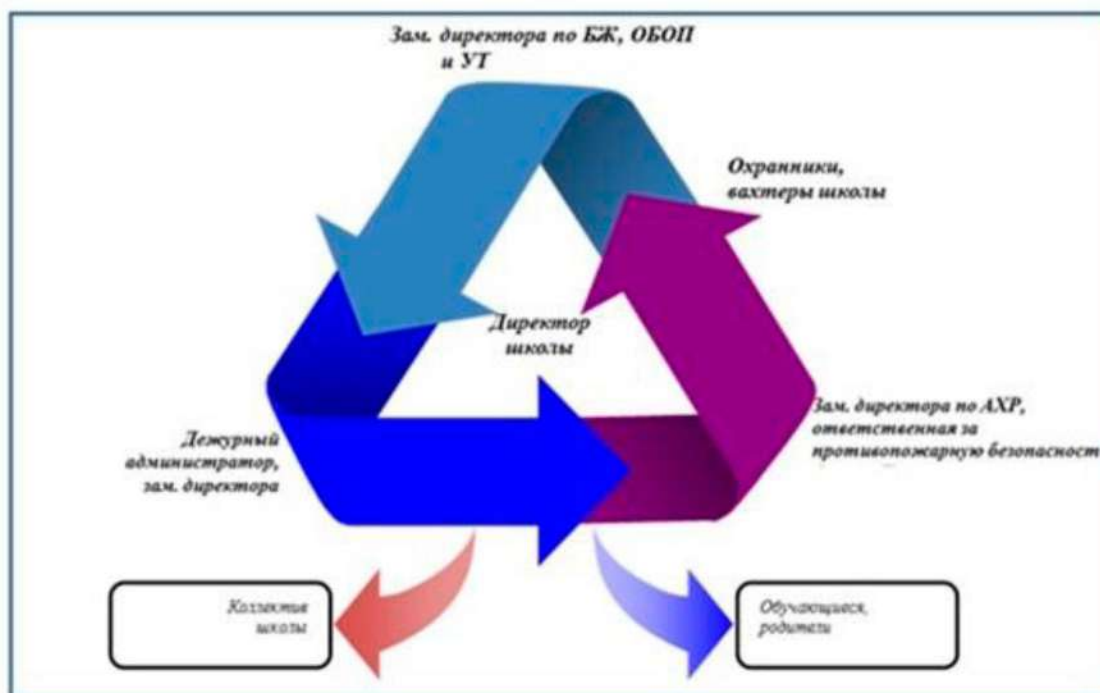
Зам. директора по БЖ, ОБОП и УТ

Охранники, вахтеры школы

Директор школы

Зам. директора по АХР, ответственная за противопожарную безопасност

Дежурный администратор, зам. директора

Коллектив школы

Обучающиеся, родители